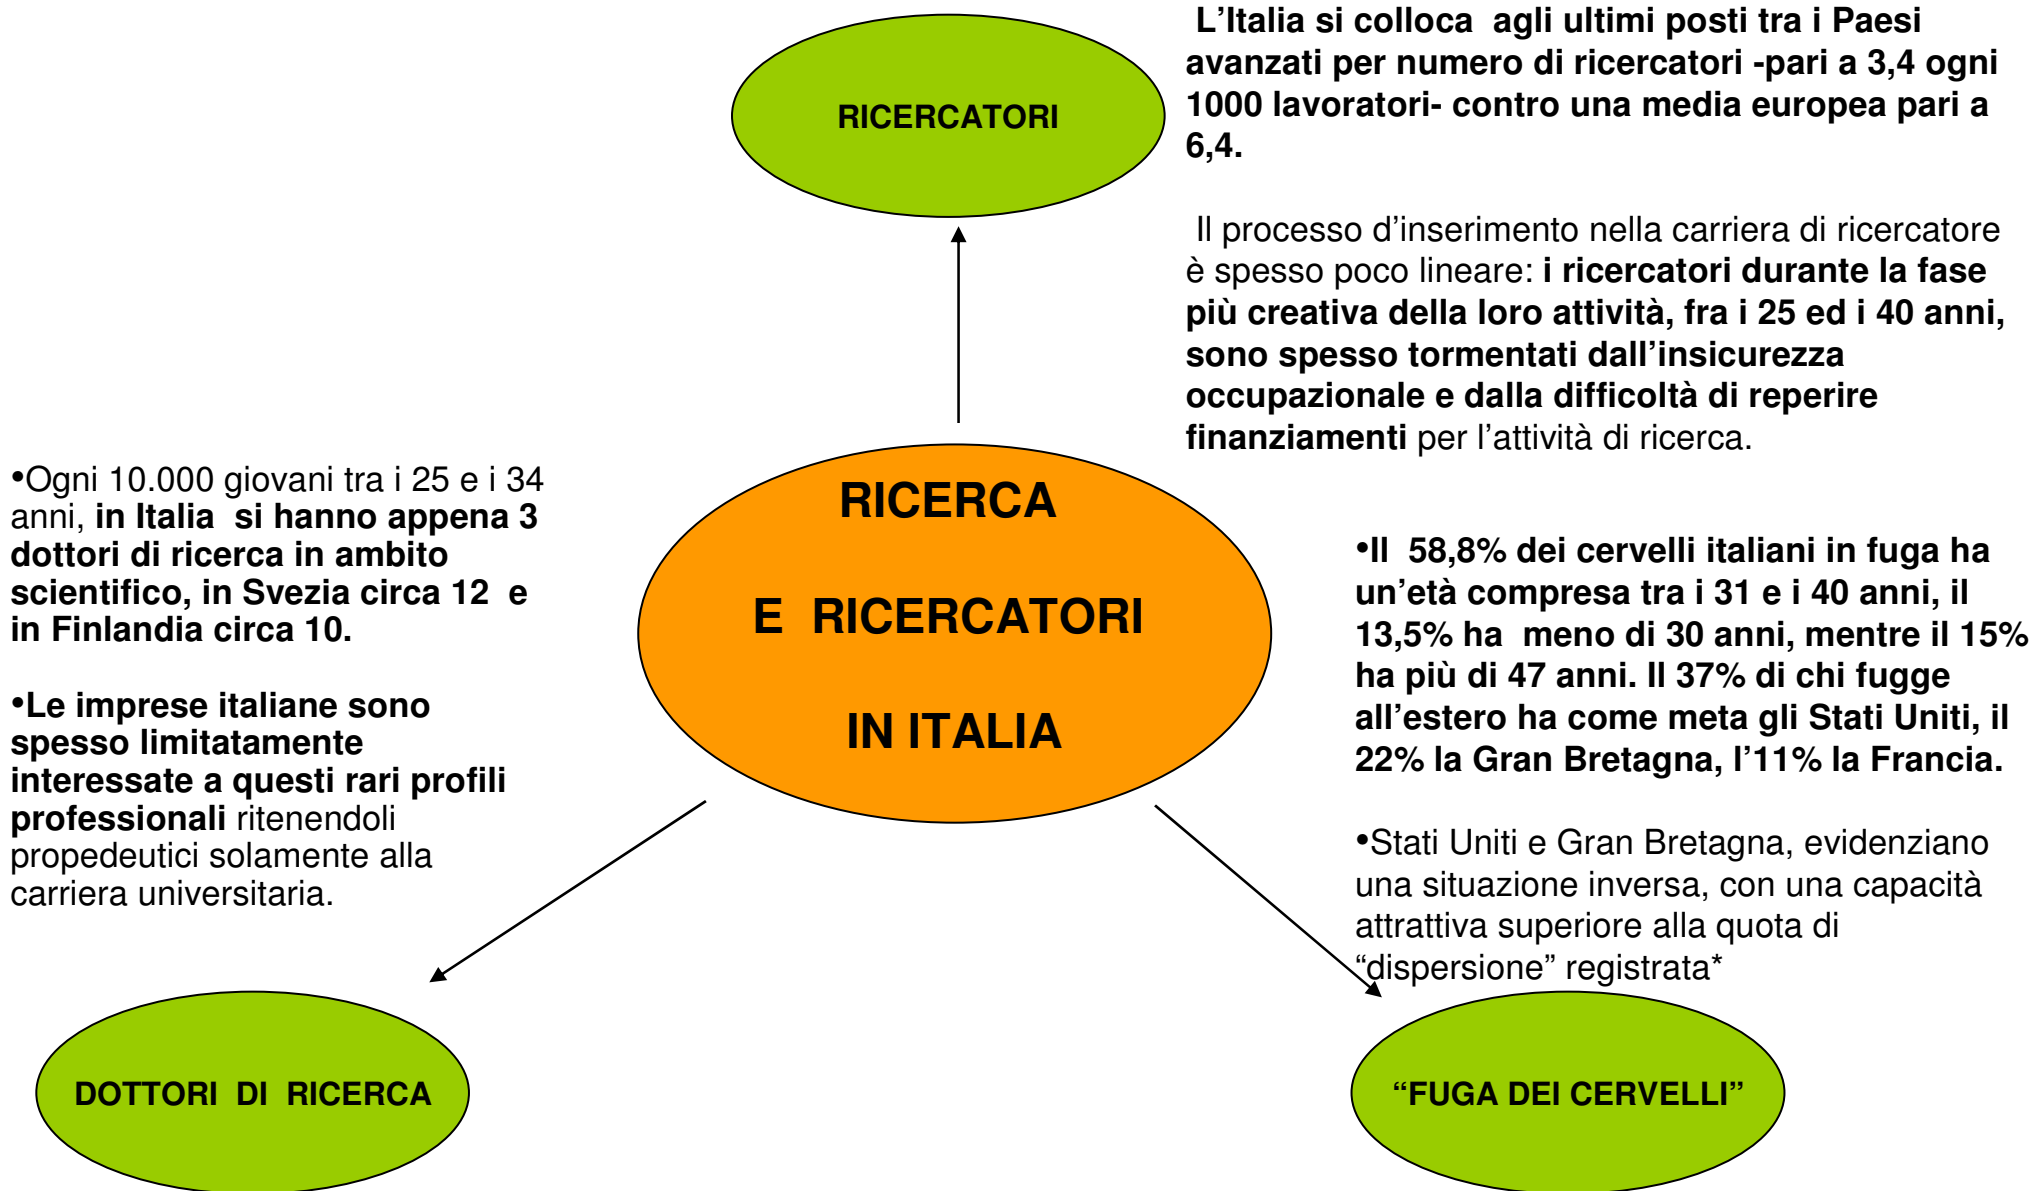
RICERCATORI

L'Italia si colloca agli ultimi posti tra i Paesi avanzati per numero di ricercatori -pari a 3,4 ogni 1000 lavoratori- contro una media europea pari a 6,4.

Il processo d'inserimento nella carriera di ricercatore è spesso poco lineare: i ricercatori durante la fase più creativa della loro attività, fra i 25 ed i 40 anni, sono spesso tormentati dall'insicurezza occupazionale e dalla difficoltà di reperire finanziamenti per l'attività di ricerca.

•Ogni 10.000 giovani tra i 25 e i 34 anni, in Italia si hanno appena 3 dottori di ricerca in ambito scientifico, in Svezia circa 12 e in Finlandia circa 10.

•Le imprese italiane sono spesso limitatamente interessate a questi rari profili professionali ritenendoli propedeutici solamente alla carriera universitaria.

RICERCA

E RICERCATORI

IN ITALIA

•Il 58,8% dei cervelli italiani in fuga ha un'età compresa tra i 31 e i 40 anni, il 13,5% ha meno di 30 anni, mentre il 15% ha più di 47 anni. Il 37% di chi fugge all'estero ha come meta gli Stati Uniti, il 22% la Gran Bretagna, l'11% la Francia.

•Stati Uniti e Gran Bretagna, evidenziano una situazione inversa, con una capacità attrattiva superiore alla quota di "dispersione" registrata*

DOTTORI DI RICERCA

"FUGA DEI CERVELLI"